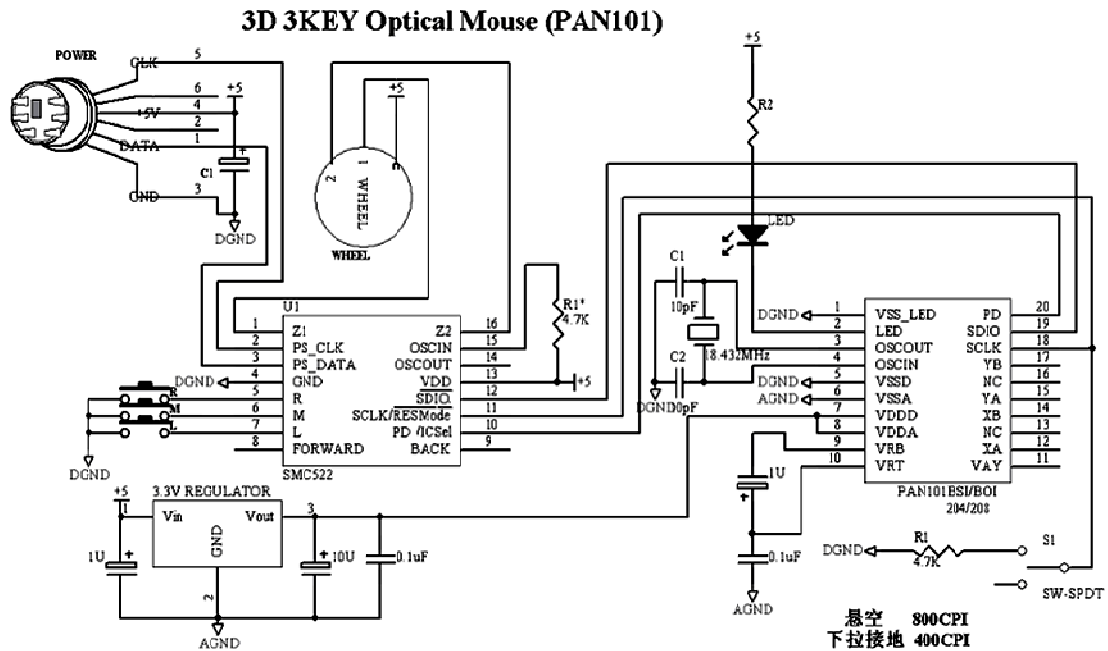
3D 3KEY Optical Mouse (PAN101)

POWER
CLK 5
6
+5V 4
2
DATA 1
GND 3
+5
C1
DGND

+5
2 1
WHEEL
WHEEL

+5
R2
LED

U1
1 Z1
2 PS_CLK
3 PS_DATA
4 GND
5 R
6 M
7 L
8 FORWARD
SMC522
Z2 16
OSCIN 15
OSCOUT 14
VDD 13
SDIO 12
SCLK/RESMode 11
PD /ICSel 10
BACK 9

R1' 4.7K
+5
DGND
R
M
L
DGND

C1
10pF
18.432MHz
C2
DGND0pF

DGND 1 VSS_LED
2 LED
3 OSCOUT
4 OSCIN
DGND 5 VSSD
AGND 6 VSSA
7 VDDD
8 VDDA
9 VRB
10 VRT
PD 20
SDIO 19
SCLK 18
YB 17
NC 16
YA 15
XB 14
NC 13
XA 12
VAY 11
PAN101BSI/BOI
204/208

1U
0.1uF
AGND

+5
3.3V REGULATOR
1 Vin
GND
2
Vout 3
1U
10U
0.1uF
AGND

DGND R1 4.7K
S1
SW-SPDT

悬空 800CPI
下拉接地 400CPI